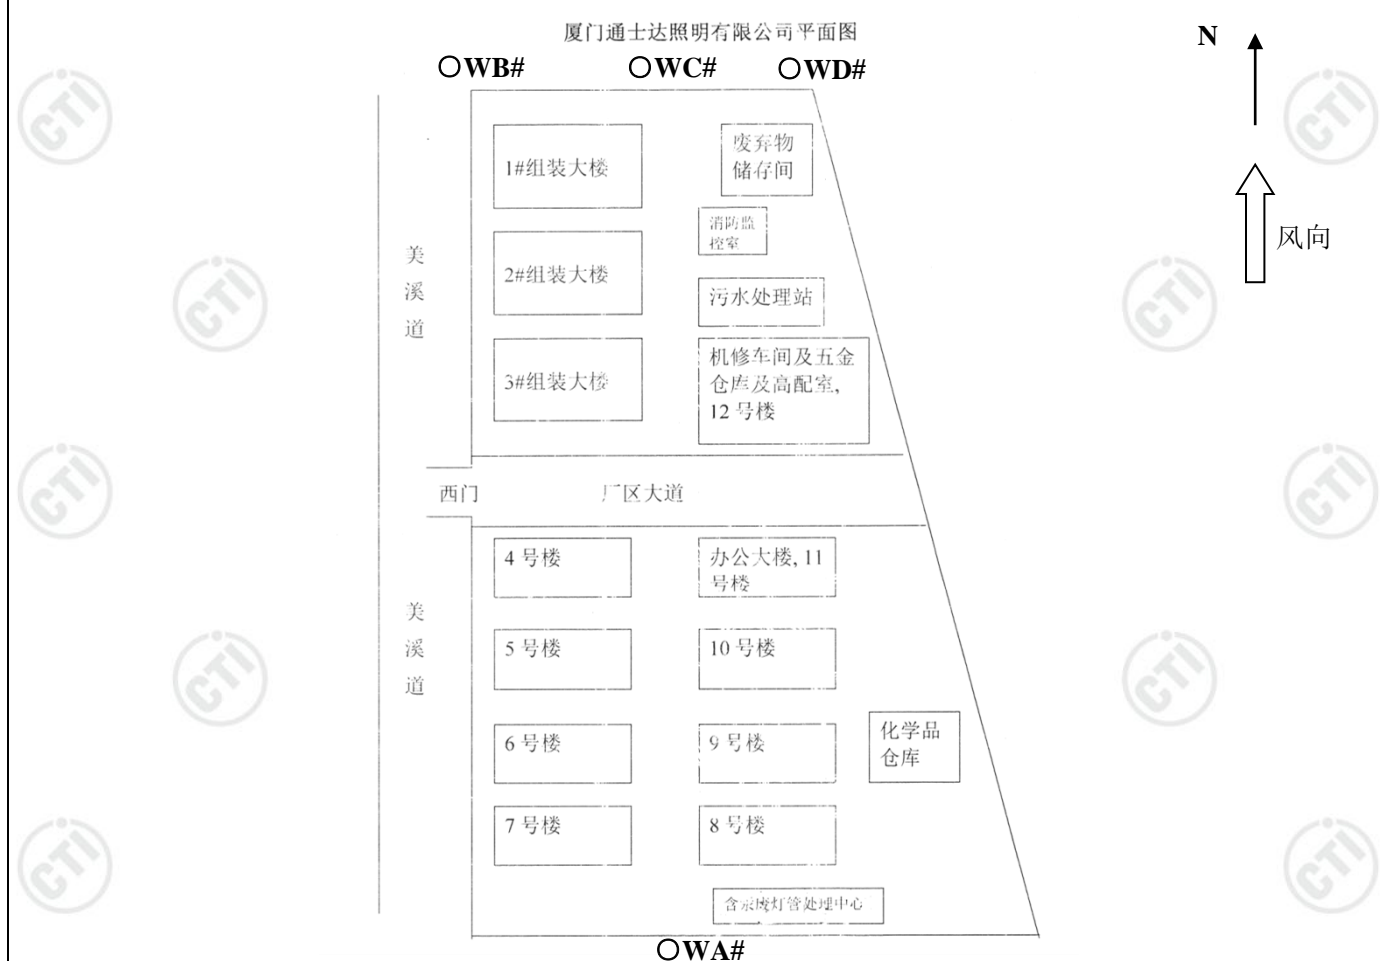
厦门通士达照明有限公司平面图

N

○WB# ○WC# ○WD#

风向

美溪道

1#组装大楼

废弃物储存间

消防监控室

2#组装大楼

污水处理站

3#组装大楼

机修车间及五金仓库及高配室，12 号楼

西门

厂区大道

美溪道

4 号楼

办公大楼，11 号楼

5 号楼

10 号楼

6 号楼

9 号楼

化学品仓库

7 号楼

8 号楼

含汞废灯管处理中心

○WA#